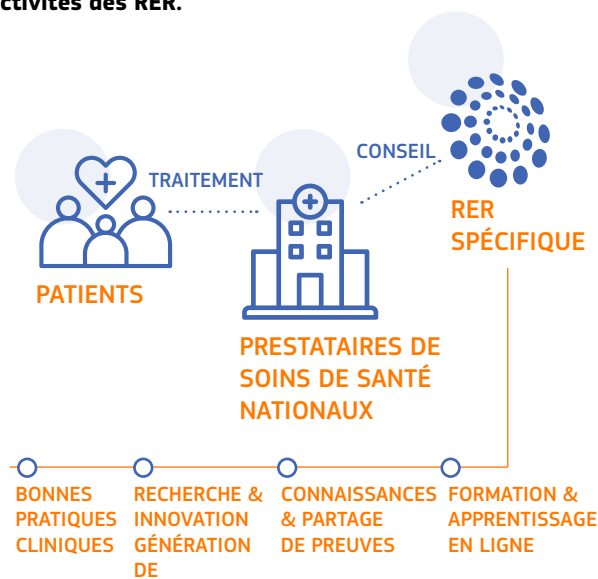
ctivités des RER.

TRAITEMENT

CONSEIL

PATIENTS

RER SPÉCIFIQUE

PRESTATAIRES DE SOINS DE SANTÉ NATIONAUX

BONNES PRATIQUES CLINIQUES

RECHERCHE & INNOVATION GÉNÉRATION DE

CONNAISSANCES & PARTAGE DE PREUVES

FORMATION & APPRENTISSAGE EN LIGNE